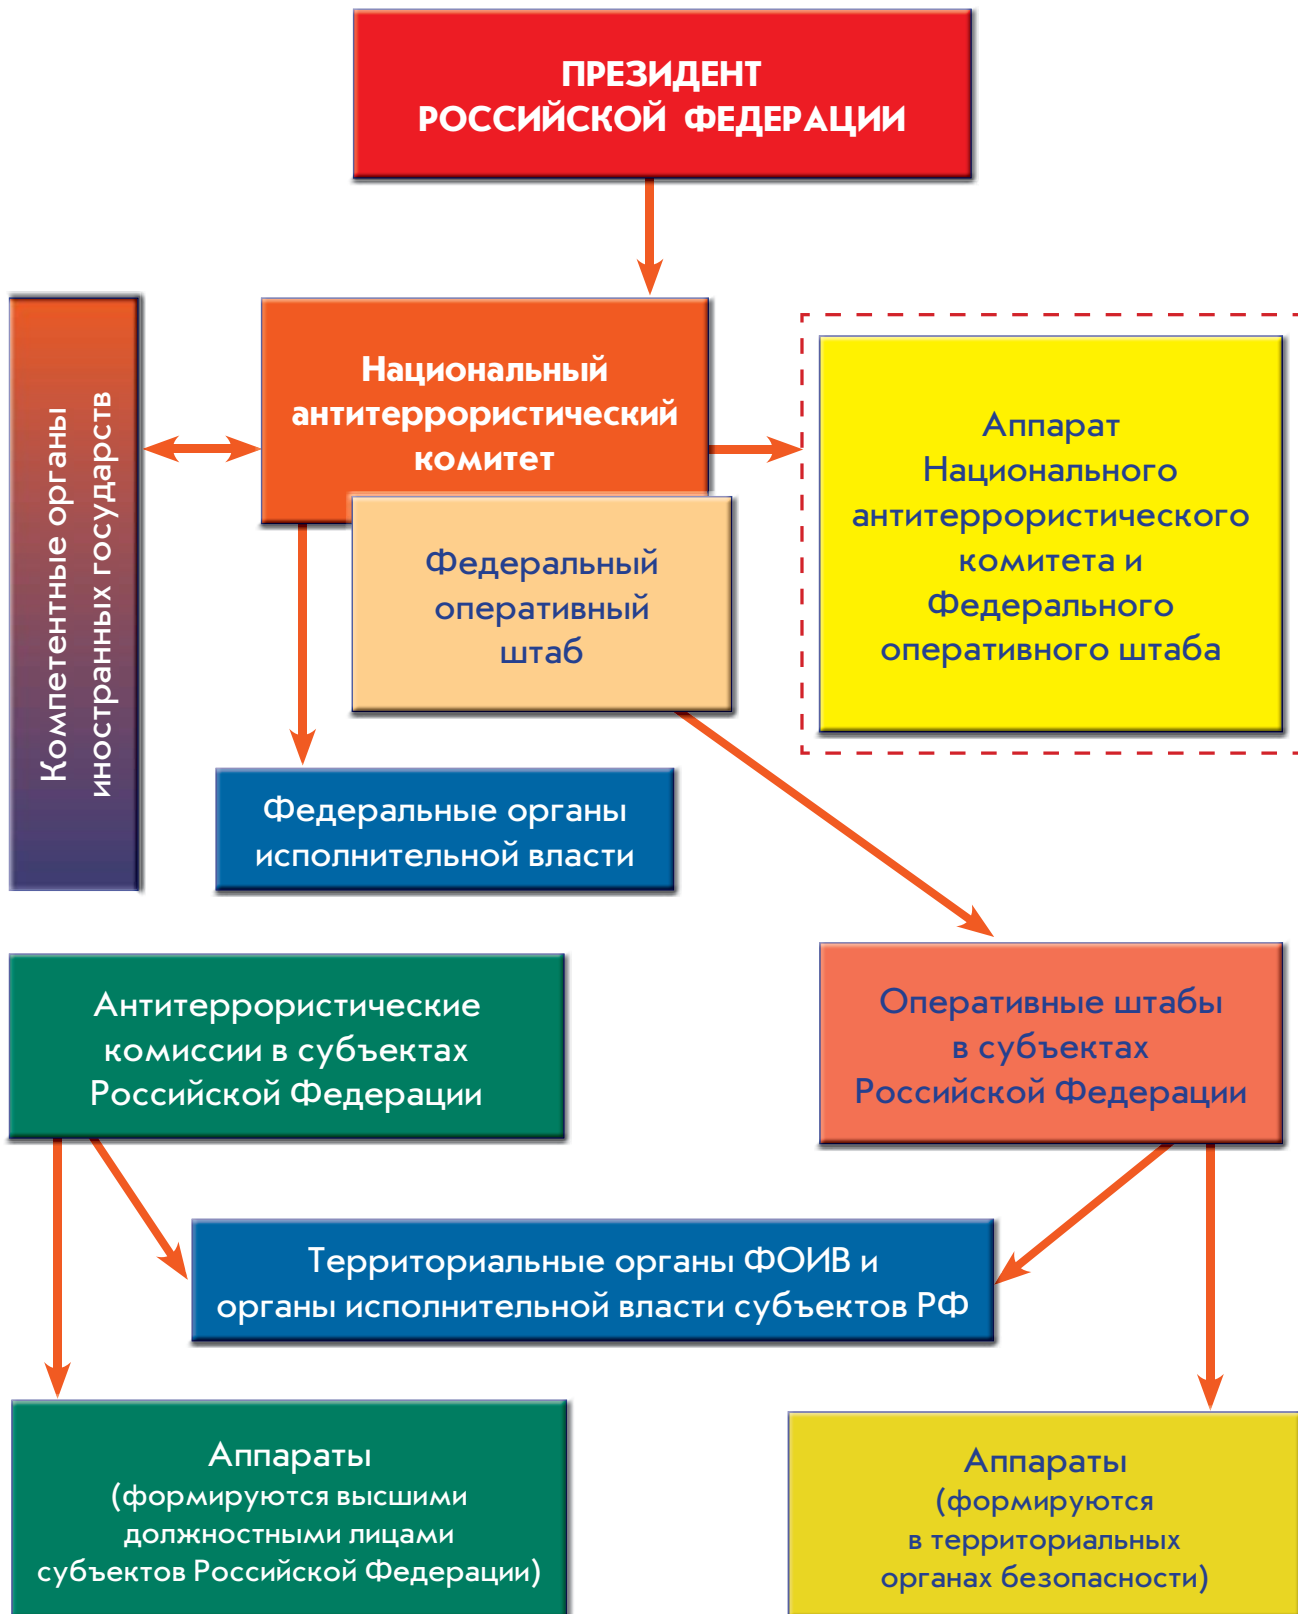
ПРЕЗИДЕНТ
РОССИЙСКОЙ ФЕДЕРАЦИИ

Компетентные органы иностранных государств

Национальный антитеррористический комитет

Федеральный оперативный штаб

Аппарат Национального антитеррористического комитета и Федерального оперативного штаба

Федеральные органы исполнительной власти

Антитеррористические комиссии в субъектах Российской Федерации

Оперативные штабы в субъектах Российской Федерации

Территориальные органы ФОИВ и органы исполнительной власти субъектов РФ

Аппараты (формируются высшими должностными лицами субъектов Российской Федерации)

Аппараты (формируются в территориальных органах безопасности)